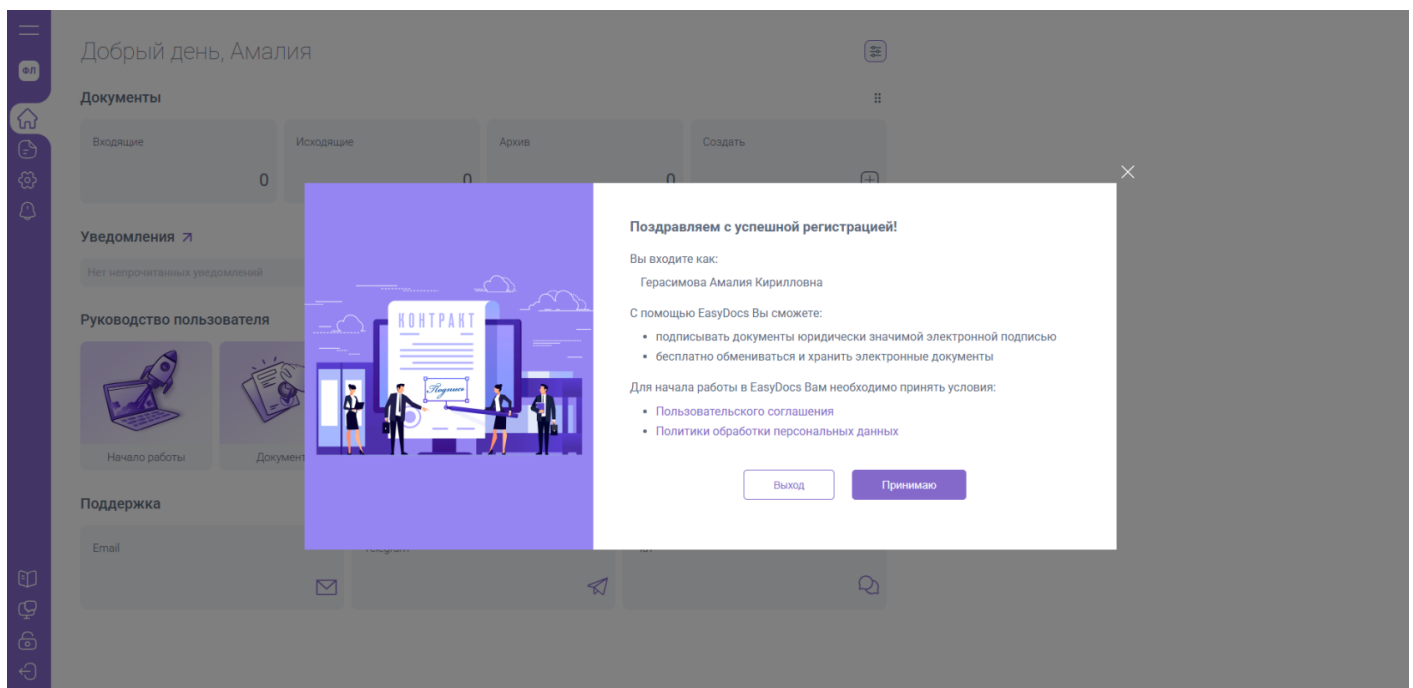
ФЛ

Добрый день, Амалия

Документы

Входящие
0

Исходящие
0

Архив
0

Создать

Уведомления

Нет непрочитанных уведомлений

Руководство пользователя

Начало работы

Документ

Поддержка

Email

Telegram

КОНТРАКТ

Подпись

Поздравляем с успешной регистрацией!

Вы входите как:

Герасимова Амалия Кирилловна

С помощью EasyDocs Вы сможете:

• подписывать документы юридически значимой электронной подписью
• бесплатно обмениваться и хранить электронные документы

Для начала работы в EasyDocs Вам необходимо принять условия:

• Пользовательского соглашения
• Политики обработки персональных данных

Выход

Принимаю